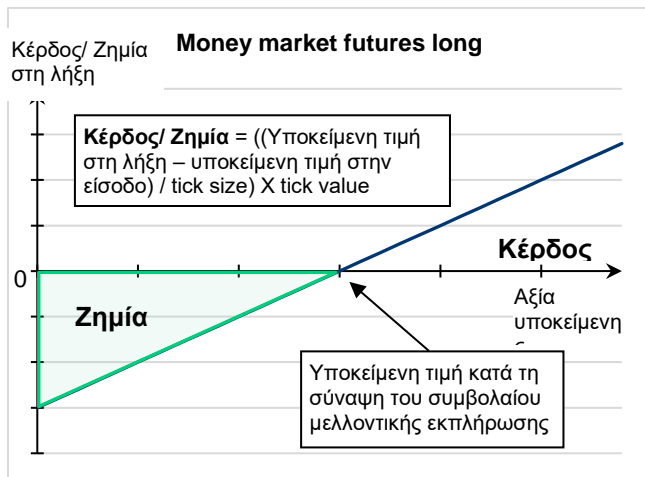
Κέρδος/ Ζημία στη λήξη

Money market futures long

Κέρδος/ Ζημία = ((Υποκείμενη τιμή στη λήξη – υποκείμενη τιμή στην είσοδο) / tick size) X tick value

Κέρδος

0

Ζημία

Αξία υποκείμενη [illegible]

Υποκείμενη τιμή κατά τη σύναψη του συμβολαίου μελλοντικής εκπλήρωσης